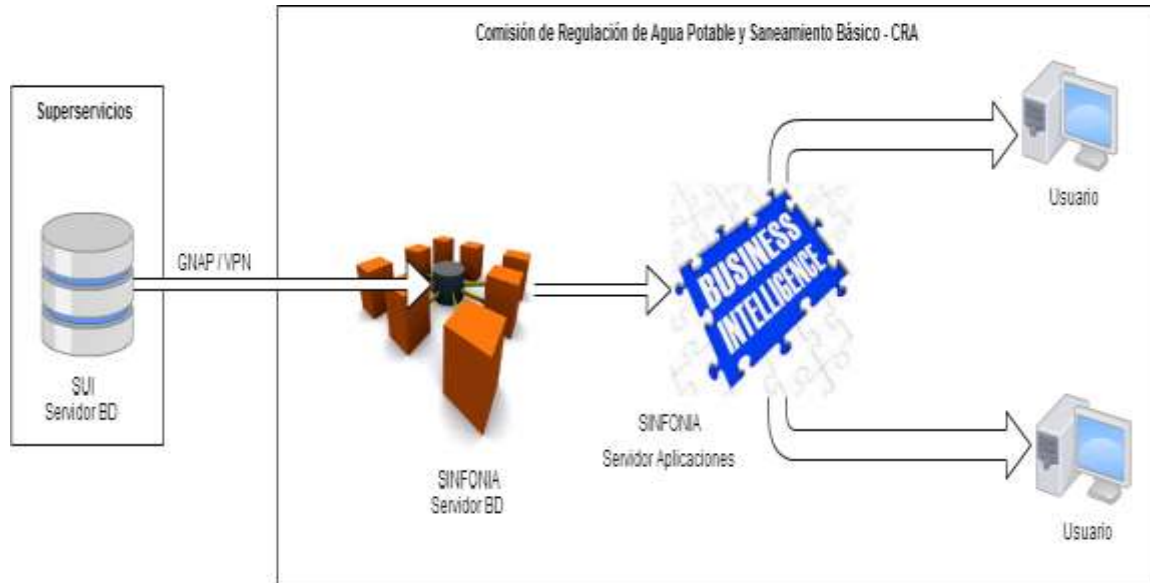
Comisión de Regulación de Agua Potable y Saneamiento Básico - CRA

Superservicios

SUI
Servidor BD

GNAP / VPN

SINFONIA
Servidor BD

BUSINESS INTELLIGENCE

SINFONIA
Servidor Aplicaciones

Usuario

Usuario